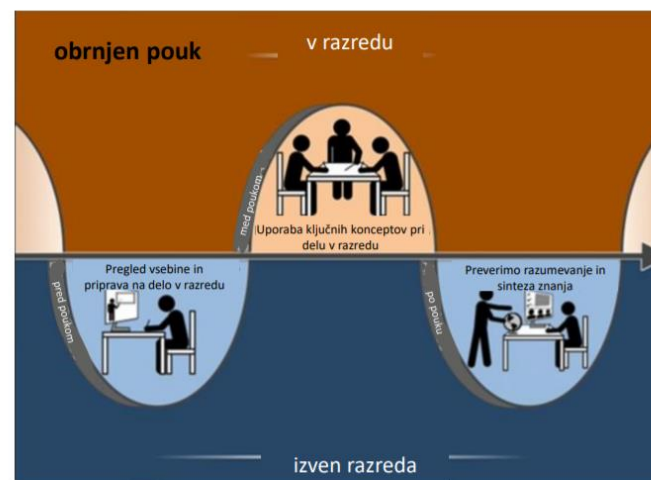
obrnjen pouk

v razredu

med poukom

Uporaba ključnih konceptov pri delu v razredu

pred poukom

Pregled vsebine in priprava na delo v razredu

po pouku

Preverimo razumevanje in sinteza znanja

izven razreda